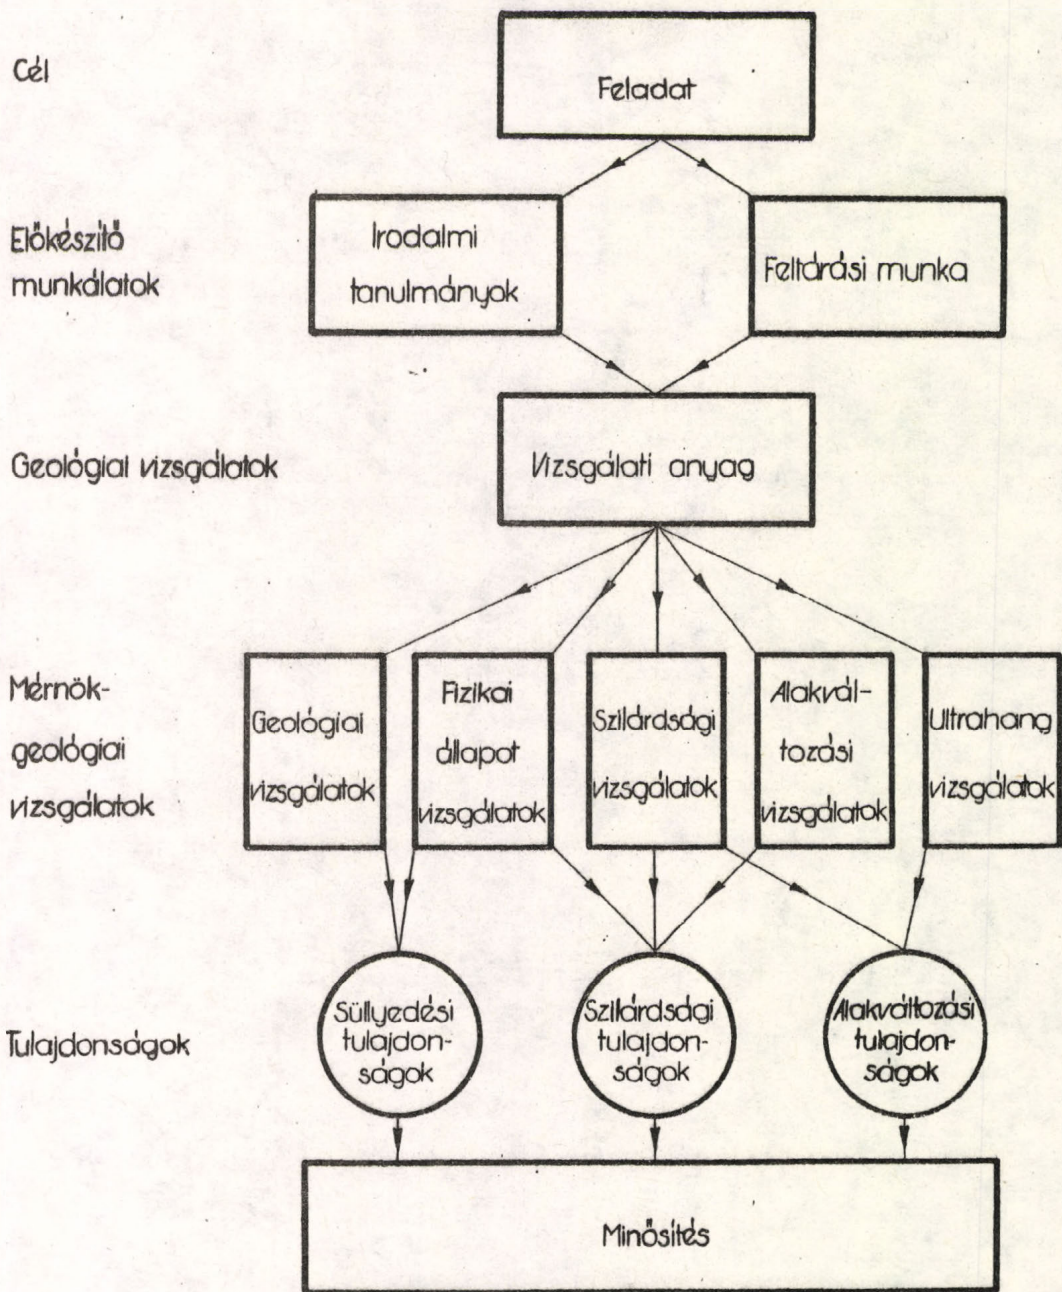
Cél

Feladat

Előkészítő munkálatok

Irodalmi tanulmányok

Feltárási munka

Geológiai vizsgálatok

Vizsgálati anyag

Mérnökgeológiai vizsgálatok

Geológiai vizsgálatok

Fizikai állapot vizsgálatok

Szilárdsági vizsgálatok

Alakváltozási vizsgálatok

Ultrahang vizsgálatok

Tulajdonságok

Süllyedési tulajdonságok

Szilárdsági tulajdonságok

Alakváltozási tulajdonságok

Minősítés